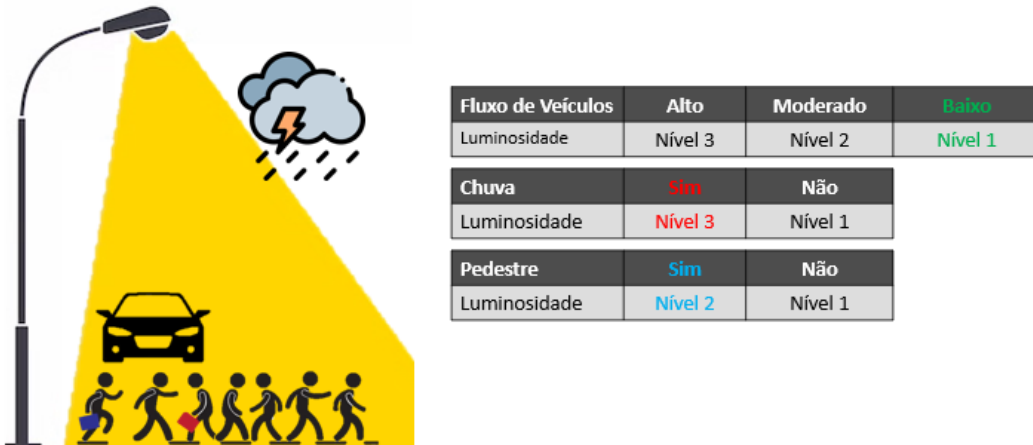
| Fluxo de Veículos | Alto | Moderado | Baixo |
|---|---|---|---|
| Luminosidade | Nível 3 | Nível 2 | Nível 1 |

| Chuva | Sim | Não |
|---|---|---|
| Luminosidade | Nível 3 | Nível 1 |

| Pedestre | Sim | Não |
|---|---|---|
| Luminosidade | Nível 2 | Nível 1 |